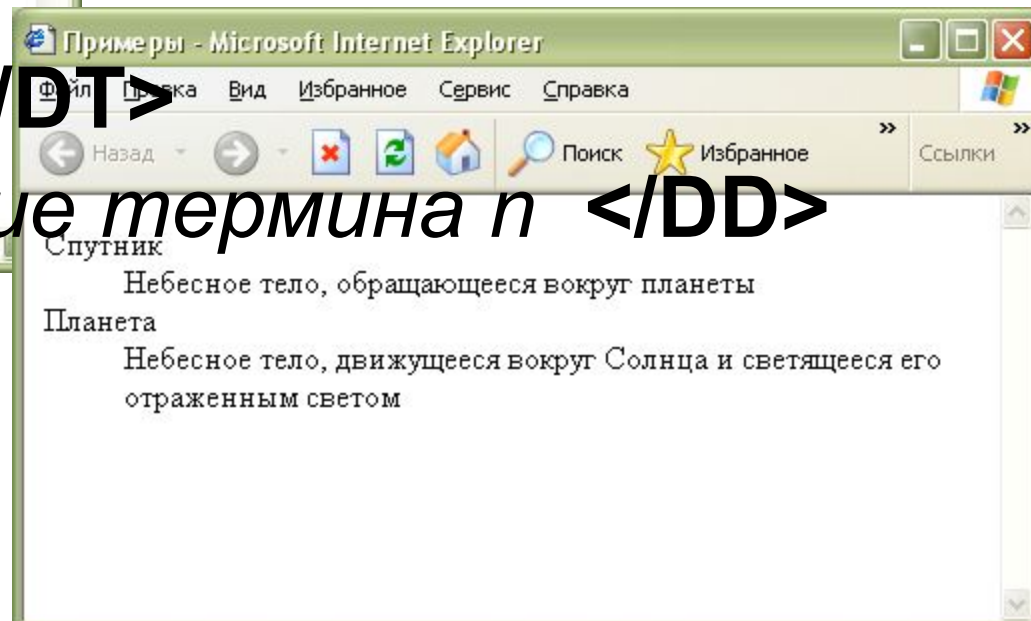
Примеры - Microsoft Internet Explorer

/DT>

Файл Правка Вид Избранное Сервис Справка

Назад Поиск Избранное Ссылки

ие термина n </DD>

Спутник

Небесное тело, обращающееся вокруг планеты

Планета

Небесное тело, движущееся вокруг Солнца и светящееся его отраженным светом